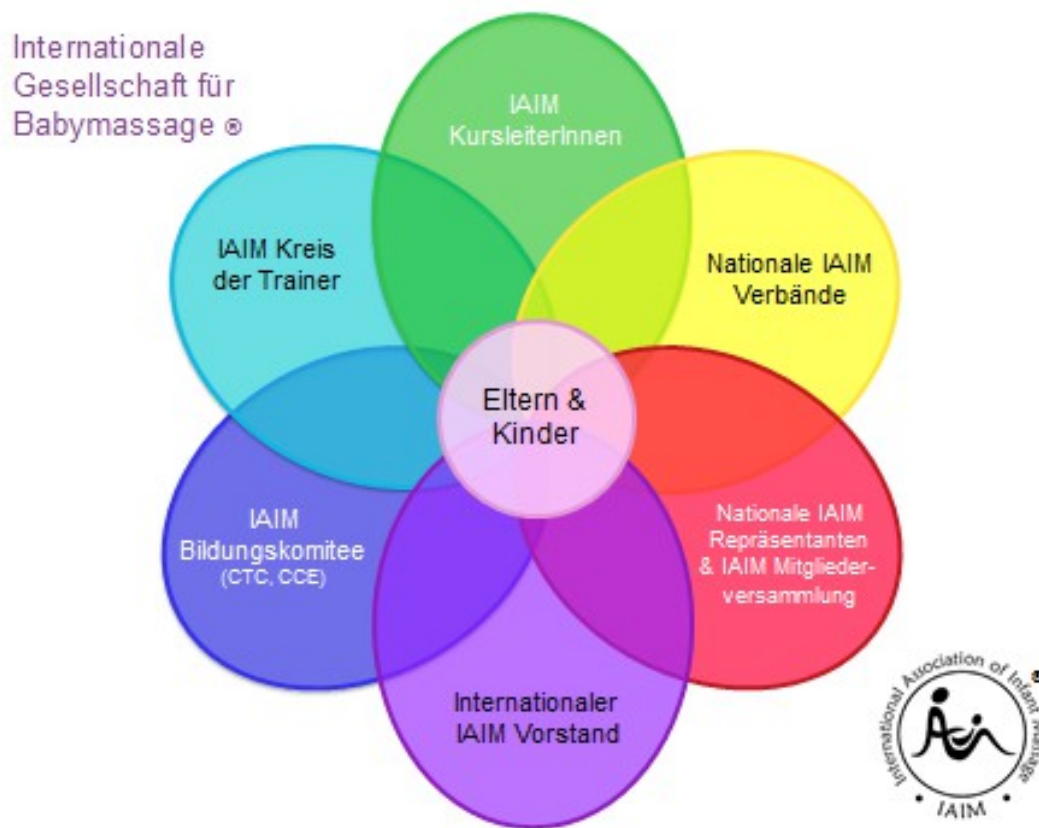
Internationale Gesellschaft für Babymassage ®

IAIM KursleiterInnen

IAIM Kreis der Trainer

Nationale IAIM Verbände

Eltern & Kinder

IAIM Bildungskomitee (CTC, CCE)

Nationale IAIM Repräsentanten & IAIM Mitgliederversammlung

Internationaler IAIM Vorstand

International Association of Infant Massage ®

IAIM